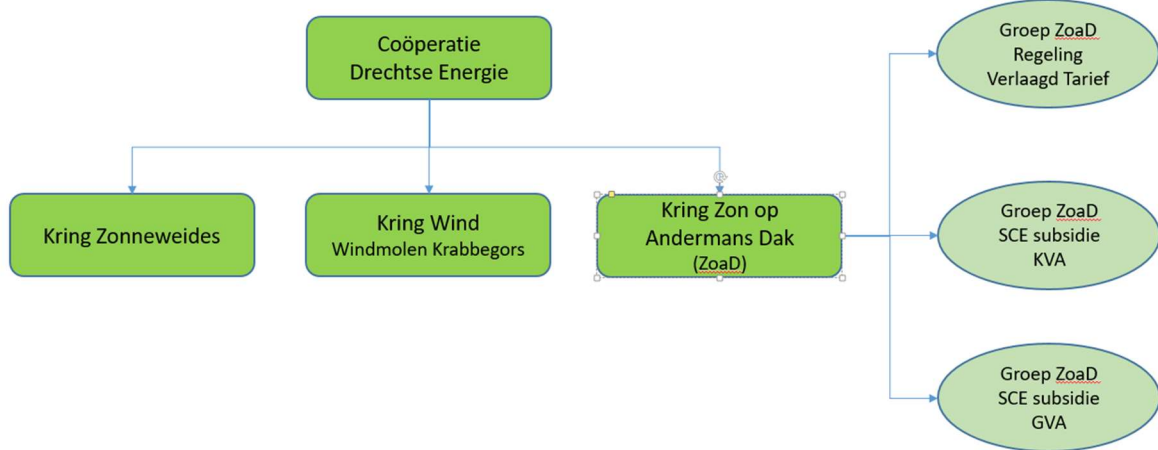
Coöperatie
Drechtse Energie

Kring Zonneweides

Kring Wind
Windmolen Krabbegors

Kring Zon op
Andermans Dak
(ZoaD)

Groep ZoaD
Regeling
Verlaagd Tarief

Groep ZoaD
SCE subsidie
KVA

Groep ZoaD
SCE subsidie
GVA